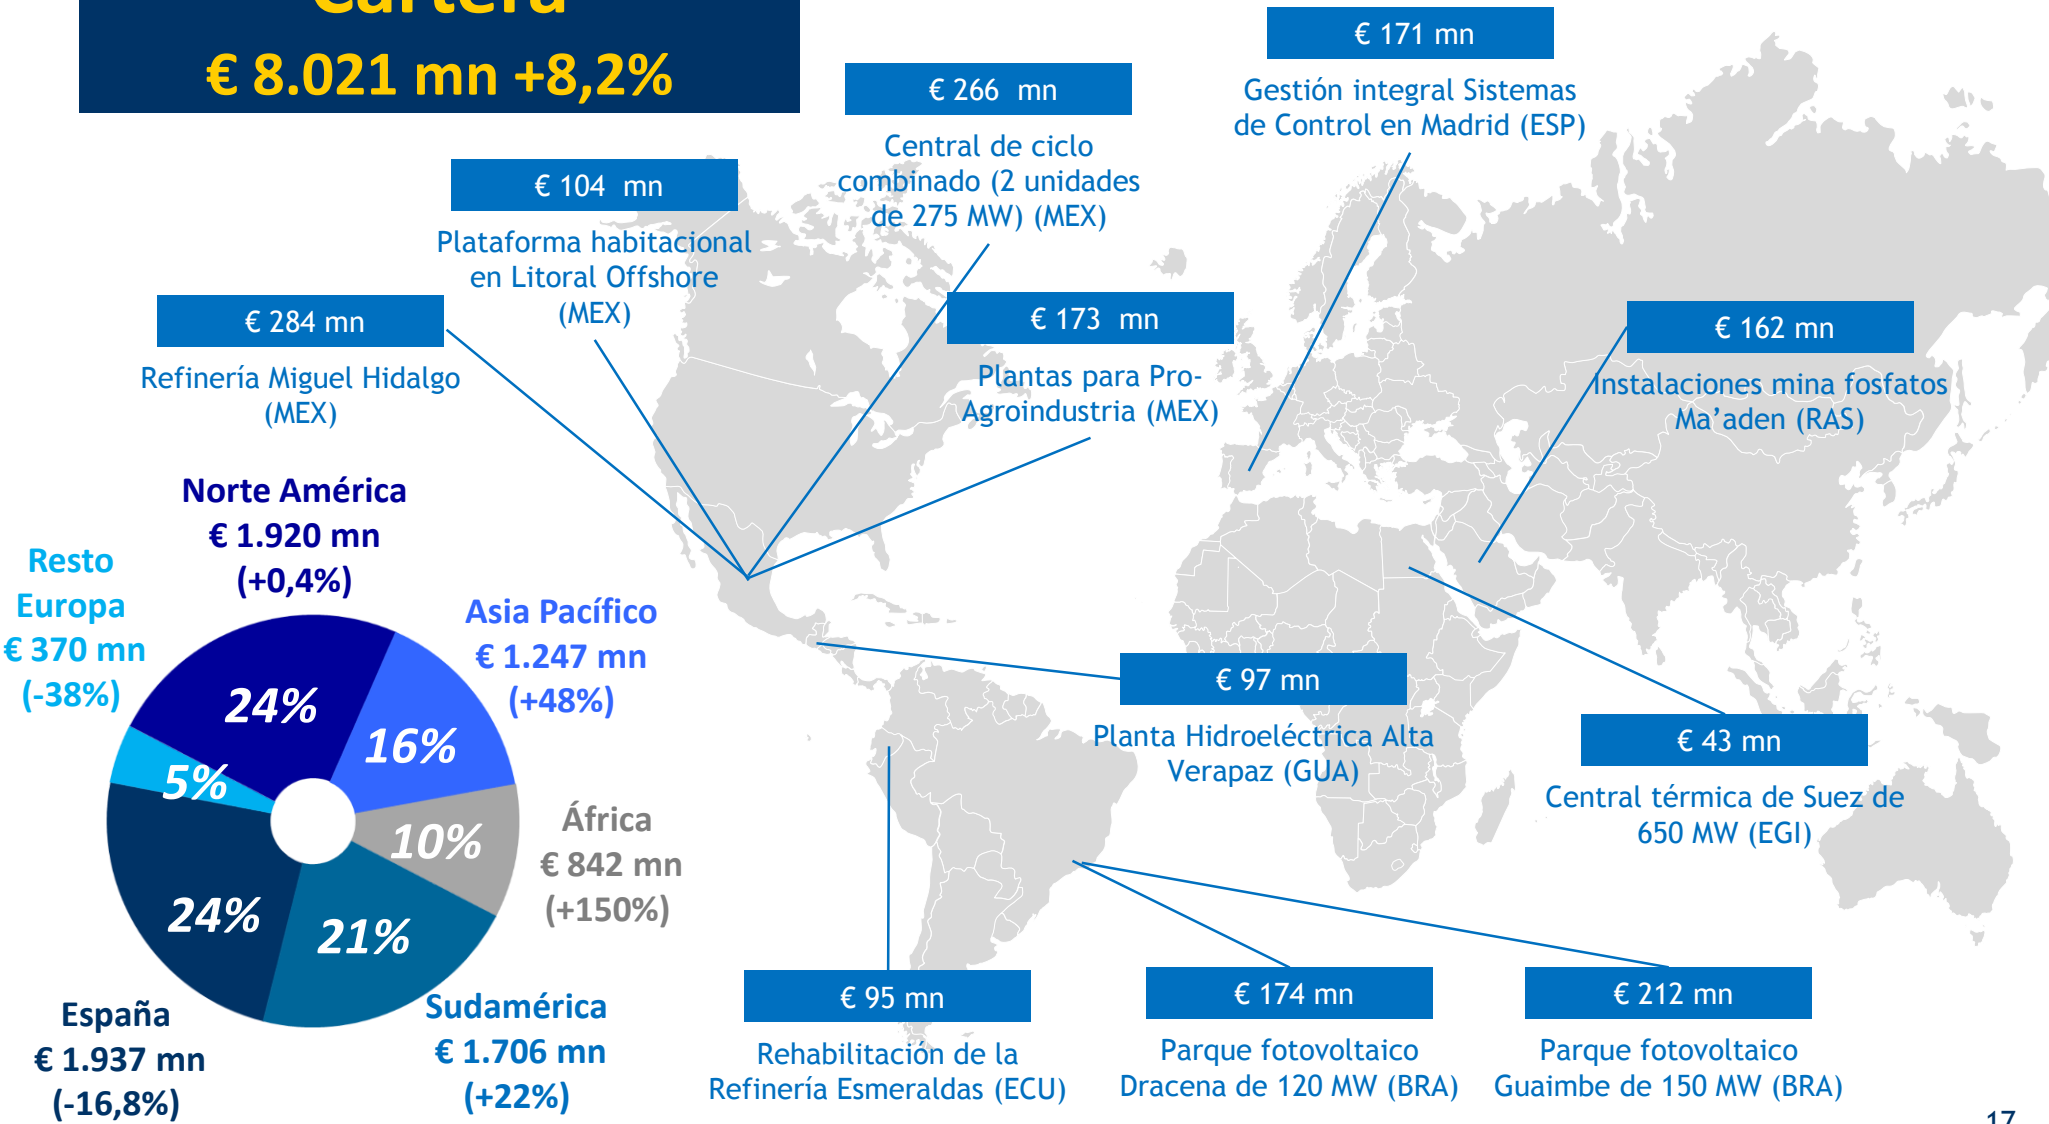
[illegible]

€ 8.021 mn +8,2%

€ 266 mn
Central de ciclo combinado (2 unidades de 275 MW) (MEX)

€ 171 mn
Gestión integral Sistemas de Control en Madrid (ESP)

€ 104 mn
Plataforma habitacional en Litoral Offshore (MEX)

€ 284 mn
Refinería Miguel Hidalgo (MEX)

€ 173 mn
Plantas para Pro-Agroindustria (MEX)

€ 162 mn
Instalaciones mina fosfatos Ma'aden (RAS)

Norte América
€ 1.920 mn
(+0,4%)

Resto Europa
€ 370 mn
(-38%)

Asia Pacífico
€ 1.247 mn
(+48%)

24%
16%
5%
10%
24%
21%

África
€ 842 mn
(+150%)

€ 97 mn
Planta Hidroeléctrica Alta Verapaz (GUA)

€ 43 mn
Central térmica de Suez de 650 MW (EGI)

España
€ 1.937 mn
(-16,8%)

Sudamérica
€ 1.706 mn
(+22%)

€ 95 mn
Rehabilitación de la Refinería Esmeraldas (ECU)

€ 174 mn
Parque fotovoltaico Dracena de 120 MW (BRA)

€ 212 mn
Parque fotovoltaico Guaimbe de 150 MW (BRA)

17